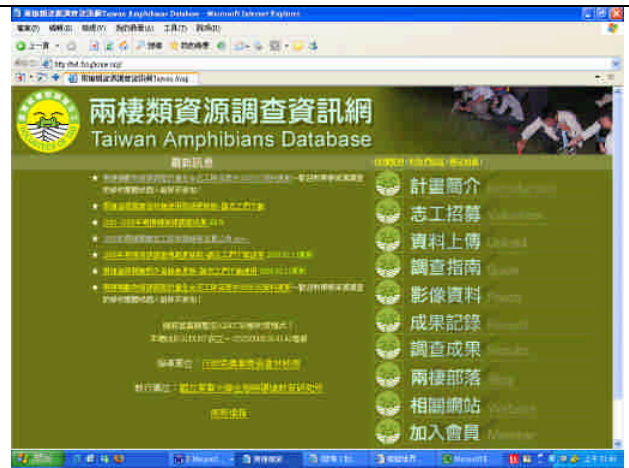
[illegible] Taiwan Amphibians Database - Microsoft Internet Explorer

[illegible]

http://tad.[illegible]

兩棲類資源調查資訊網
Taiwan Amphibians Database

最新訊息

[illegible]

計畫簡介 Introduction
志工招募 Volunteer
資料上傳 Upload
調查指南 Guide
影像資料 Photo
成果記錄 Record
調查成果 Results
兩棲部落 Blog
相關網站 Website
加入會員 Member

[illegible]